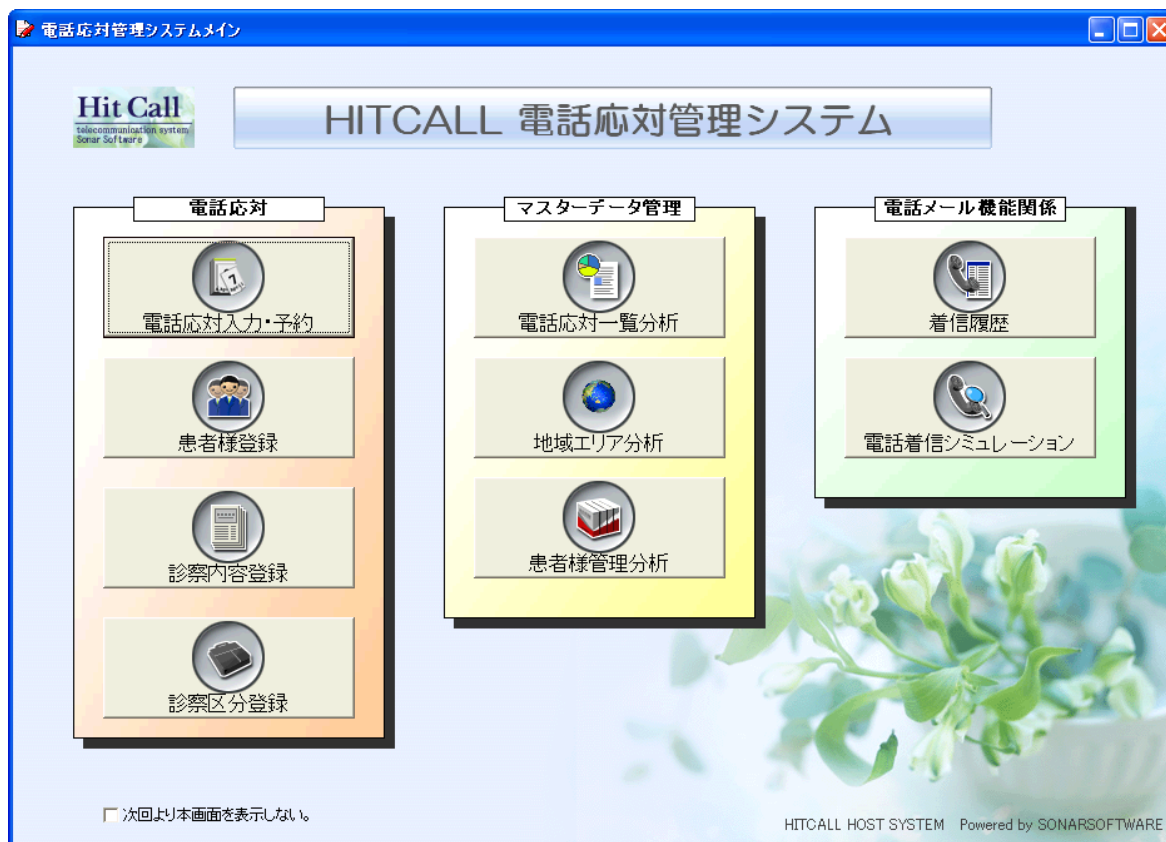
電話応対管理システムメイン

Hit Call
telecommunication system
Sonar Software

HITCALL 電話応対管理システム

電話応対

電話応対入力・予約

患者様登録

診察内容登録

診察区分登録

マスターデータ管理

電話応対一覧分析

地域エリア分析

患者様管理分析

電話メール機能関係

着信履歴

電話着信シミュレーション

次回より本画面を表示しない。

HITCALL HOST SYSTEM Powered by SONARSOFTWARE